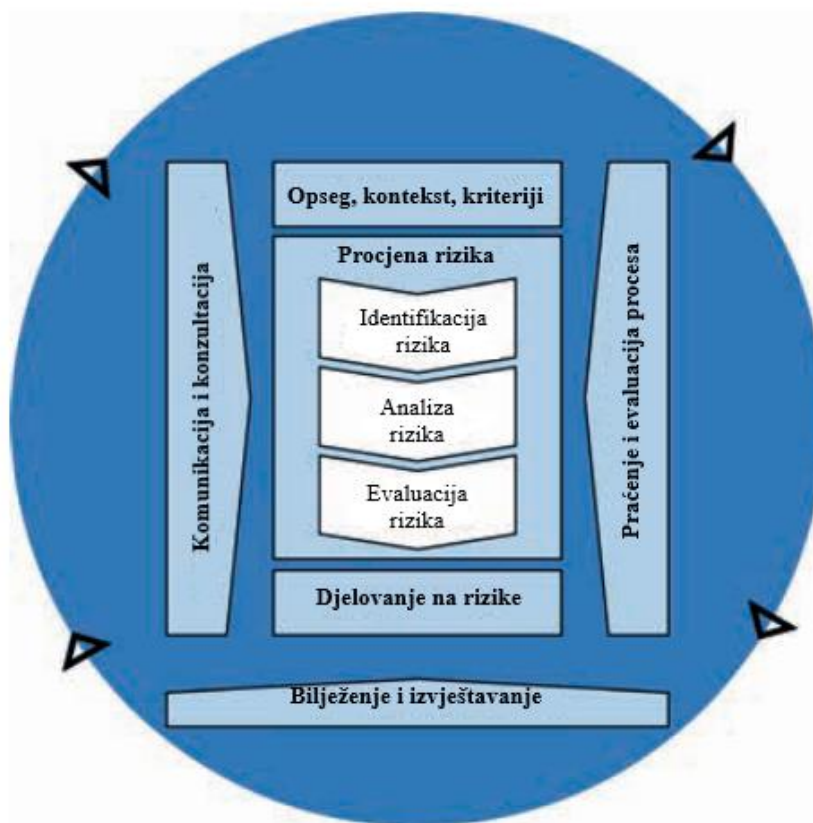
Komunikacija i konzultacija

Opseg, kontekst, kriteriji

Procjena rizika

Identifikacija rizika

Analiza rizika

Evaluacija rizika

Djelovanje na rizike

Praćenje i evaluacija procesa

Bilježenje i izvještavanje